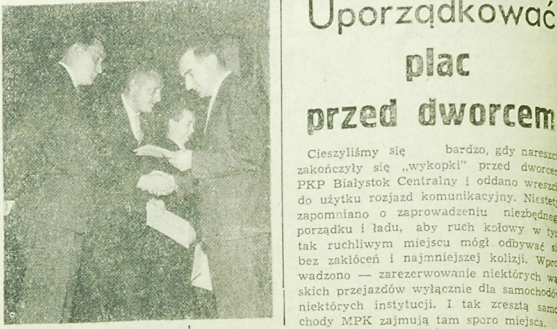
Uporządkować
plac
przed dworcem

Cieszyliśmy się bardzo, gdy nareszcie zakończyły się „wykopki" przed dworcem PKP Białystok Centralny i oddano wreszcie do użytku rozjazd komunikacyjny. Niestety zapomniano o zaprowadzeniu niezbędnego porządku i ładu, aby ruch kołowy w tym tak ruchliwym miejscu mógł odbywać się bez zakłóceń i najmniejszej kolizji. Wprowadzono — zarezerwowanie niektórych wa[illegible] skich przejazdów wyłącznie dla samochodów niektórych instytucji. I tak zresztą samochody MPK zajmują tam sporo miejsca, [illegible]